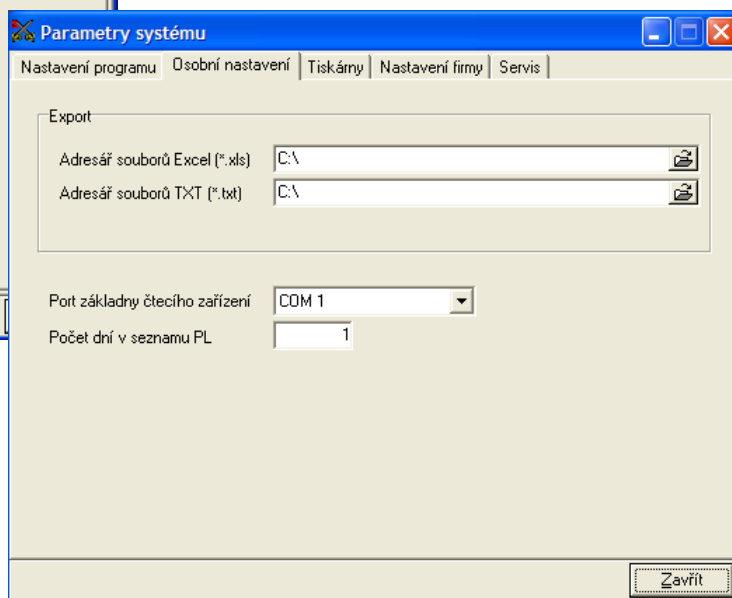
Parametry systému

Nastavení programu | Osobní nastavení | Tiskárny | Nastavení firmy | Servis

Export

Adresář souborů Excel (*.xls) C:\

Adresář souborů TXT (*.txt) C:\

Port základny čtecího zařízení COM 1

Počet dní v seznamu PL 1

Zavřít